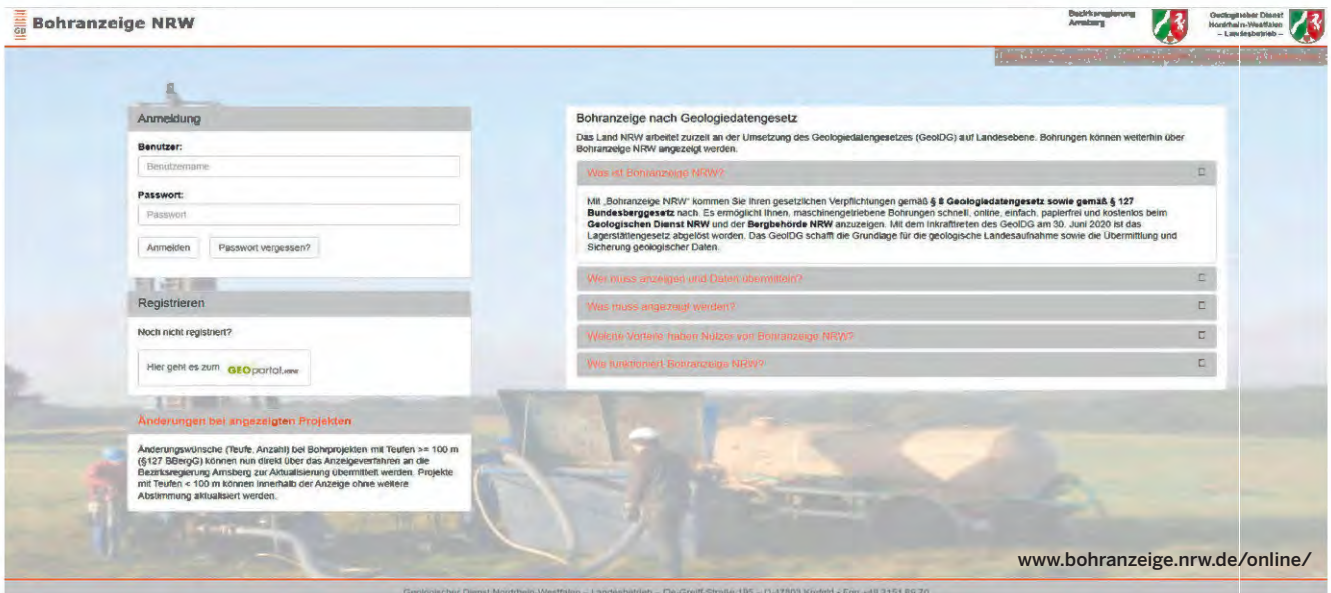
GD Bohranzeige NRW

Bezirksregierung Arnsberg

Geologischer Dienst Nordrhein-Westfalen – Landesbetrieb –

Anmeldung

Benutzer:

Benutzername

Passwort:

Passwort

Anmelden

Passwort vergessen?

Registrieren

Noch nicht registriert?

Hier geht es zum GEOportal.nrw

Änderungen bei angezeigten Projekten

Änderungswünsche (Teufe, Anzahl) bei Bohrprojekten mit Teufen >= 100 m (§127 BBergG) können nun direkt über das Anzeigeverfahren an die Bezirksregierung Arnsberg zur Aktualisierung übermittelt werden. Projekte mit Teufen < 100 m können innerhalb der Anzeige ohne weitere Abstimmung aktualisiert werden.

Bohranzeige nach Geologiedatengesetz

Das Land NRW arbeitet zurzeit an der Umsetzung des Geologiedatengesetzes (GeolDG) auf Landesebene. Bohrungen können weiterhin über Bohranzeige NRW angezeigt werden.

Was ist Bohranzeige NRW?

Mit „Bohranzeige NRW" kommen Sie Ihren gesetzlichen Verpflichtungen gemäß § 8 Geologiedatengesetz sowie gemäß § 127 Bundesberggesetz nach. Es ermöglicht Ihnen, maschinengetriebene Bohrungen schnell, online, einfach, papierfrei und kostenlos beim Geologischen Dienst NRW und der Bergbehörde NRW anzuzeigen. Mit dem Inkrafttreten des GeolDG am 30. Juni 2020 ist das Lagerstättengesetz abgelöst worden. Das GeolDG schafft die Grundlage für die geologische Landesaufnahme sowie die Übermittlung und Sicherung geologischer Daten.

Wer muss anzeigen und Daten übermitteln?

Was muss angezeigt werden?

Welche Vorteile haben Nutzer von Bohranzeige NRW?

Wie funktioniert Bohranzeige NRW?

www.bohranzeige.nrw.de/online/

Geologischer Dienst Nordrhein-Westfalen – Landesbetrieb – De-Greiff-Straße 195 – D-47803 Krefeld • Fon +49 2151 89 70